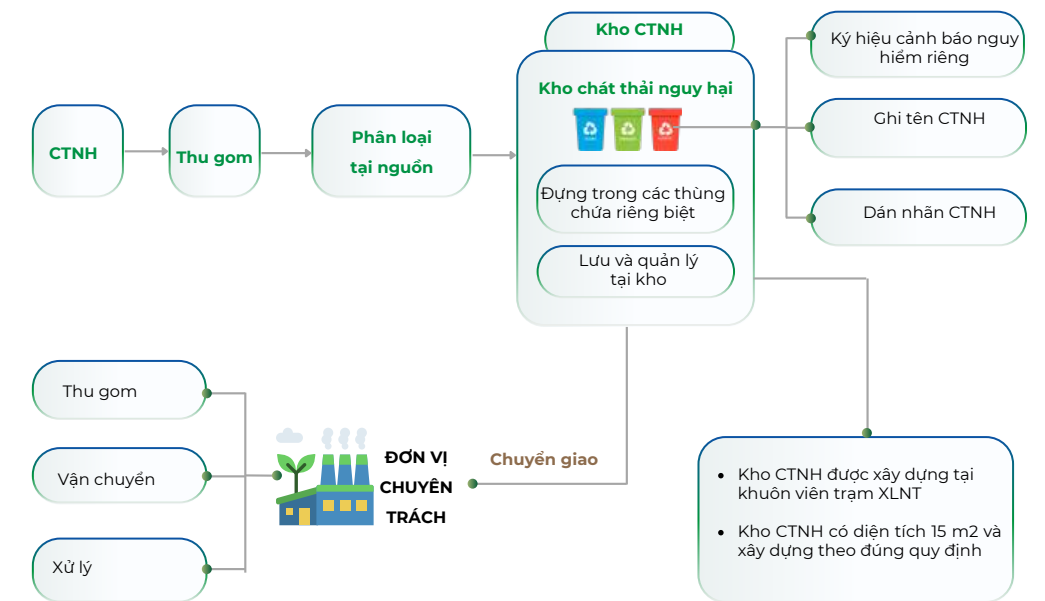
Kho CTNH

Kho chất thải nguy hại

Đựng trong các thùng chứa riêng biệt

Lưu và quản lý tại kho

CTNH

Thu gom

Phân loại tại nguồn

Ký hiệu cảnh báo nguy hiểm riêng

Ghi tên CTNH

Dán nhãn CTNH

Thu gom

Vận chuyển

Xử lý

ĐƠN VỊ CHUYÊN TRÁCH

Chuyển giao

- Kho CTNH được xây dựng tại khuôn viên trạm XLNT
- Kho CTNH có diện tích 15 m2 và xây dựng theo đúng quy định